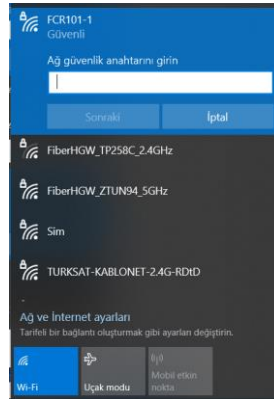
FCR101-1
Güvenli

Ağ güvenlik anahtarını girin

Sonraki
İptal

FiberHGW_TP258C_2.4GHz

FiberHGW_ZTUN94_5GHz

Sim

TURKSAT-KABLONET-2.4G-RDtD

Ağ ve İnternet ayarları
Tarifeli bir bağlantı oluşturmak gibi ayarları değiştirin.

Wi-Fi
Uçak modu
Mobil etkin nokta